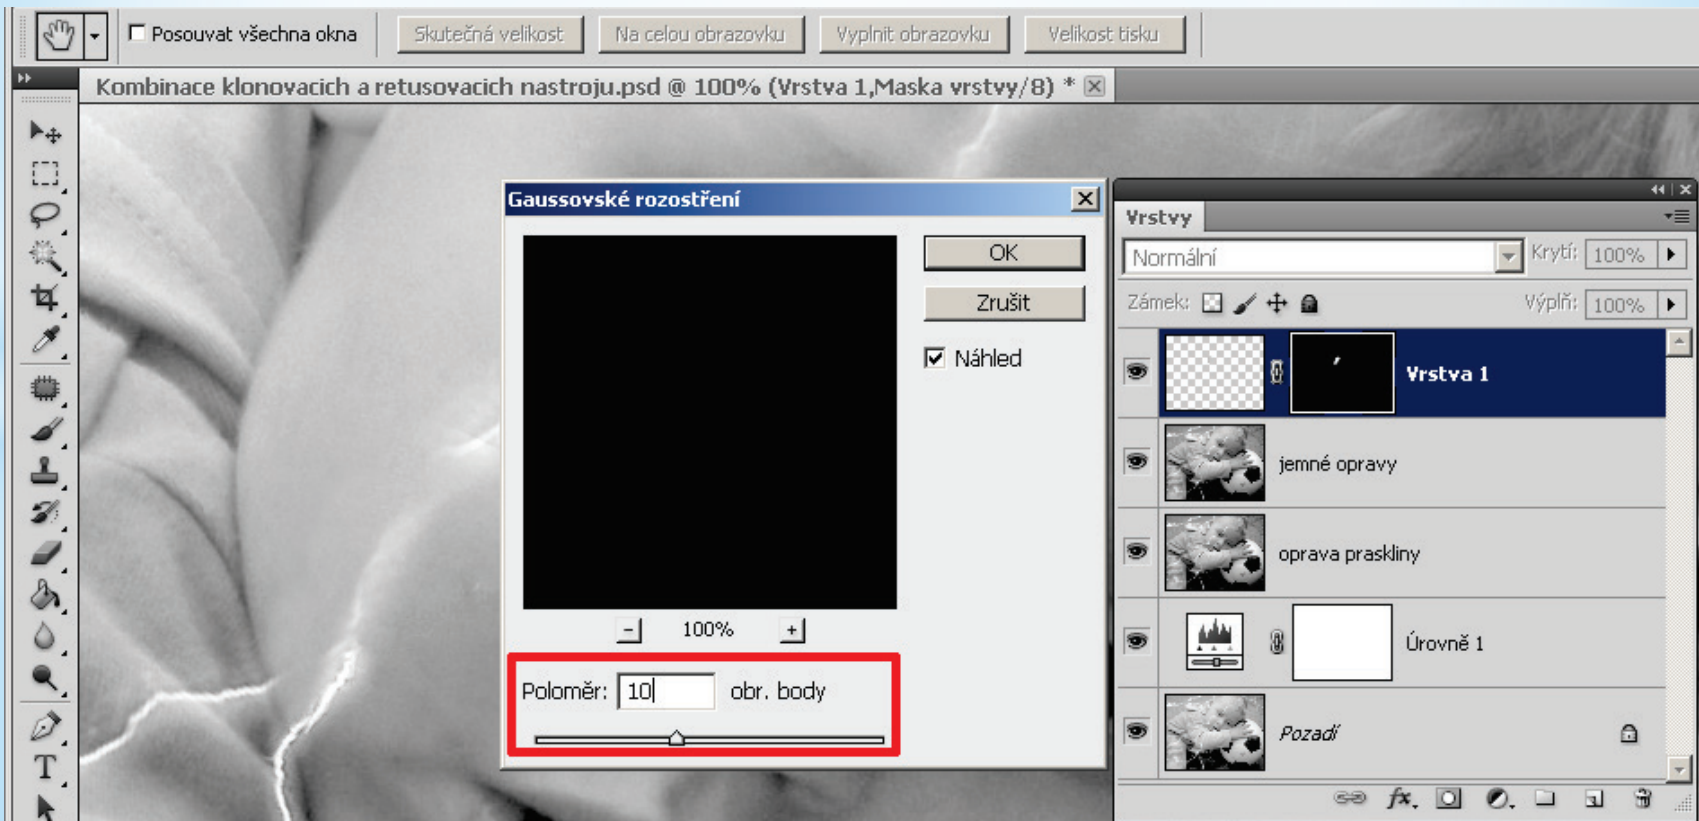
Posouvat všechna okna
Skutečná velikost
Na celou obrazovku
Vyplnit obrazovku
Velikost tisku

Kombinace klonovacich a retusovacich nastroju.psd @ 100% (Vrstva 1,Maska vrstvy/8) *

Gaussovské rozostření
OK
Zrušit
Náhled
100%
Poloměr: 10 obr. body

Vrstvy
Normální
Krytí: 100%
Zámek:
Výplň: 100%
Vrstva 1
jemné opravy
oprava praskliny
Úrovně 1
Pozadí